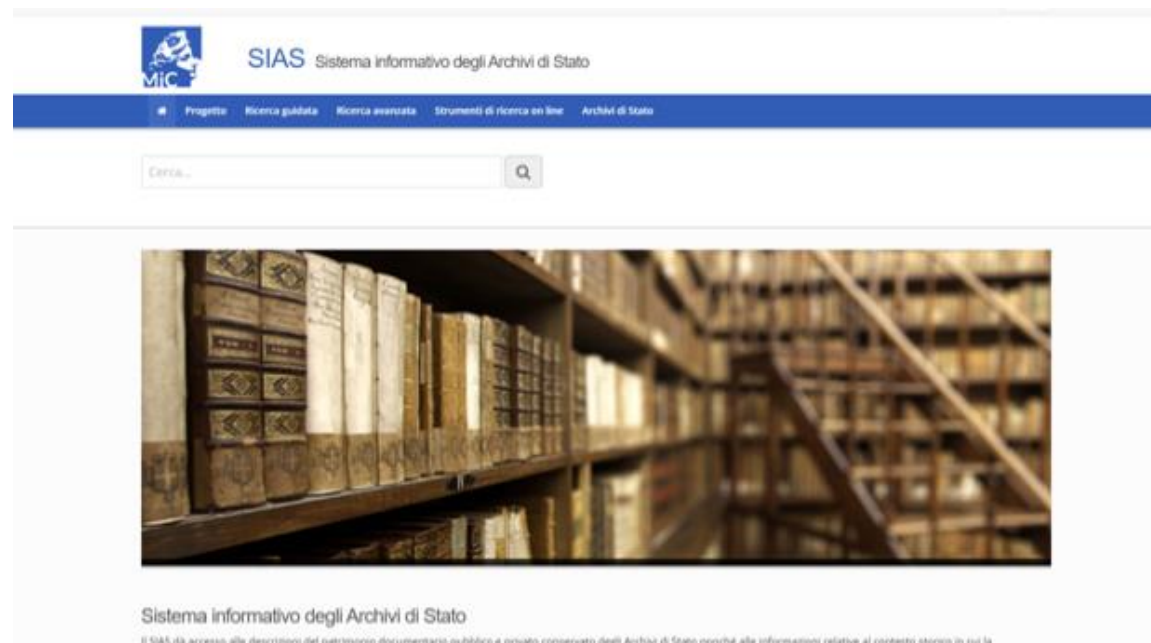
MiC

SIAS Sistema informativo degli Archivi di Stato

Progetto Ricerca guidata Ricerca avanzata Strumenti di ricerca on line Archivi di Stato

Cerca...

Sistema informativo degli Archivi di Stato

Il SIAS dà accesso alle descrizioni del patrimonio documentario pubblico e privato conservato negli Archivi di Stato nonché alle informazioni relative al contesto storico in cui la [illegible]